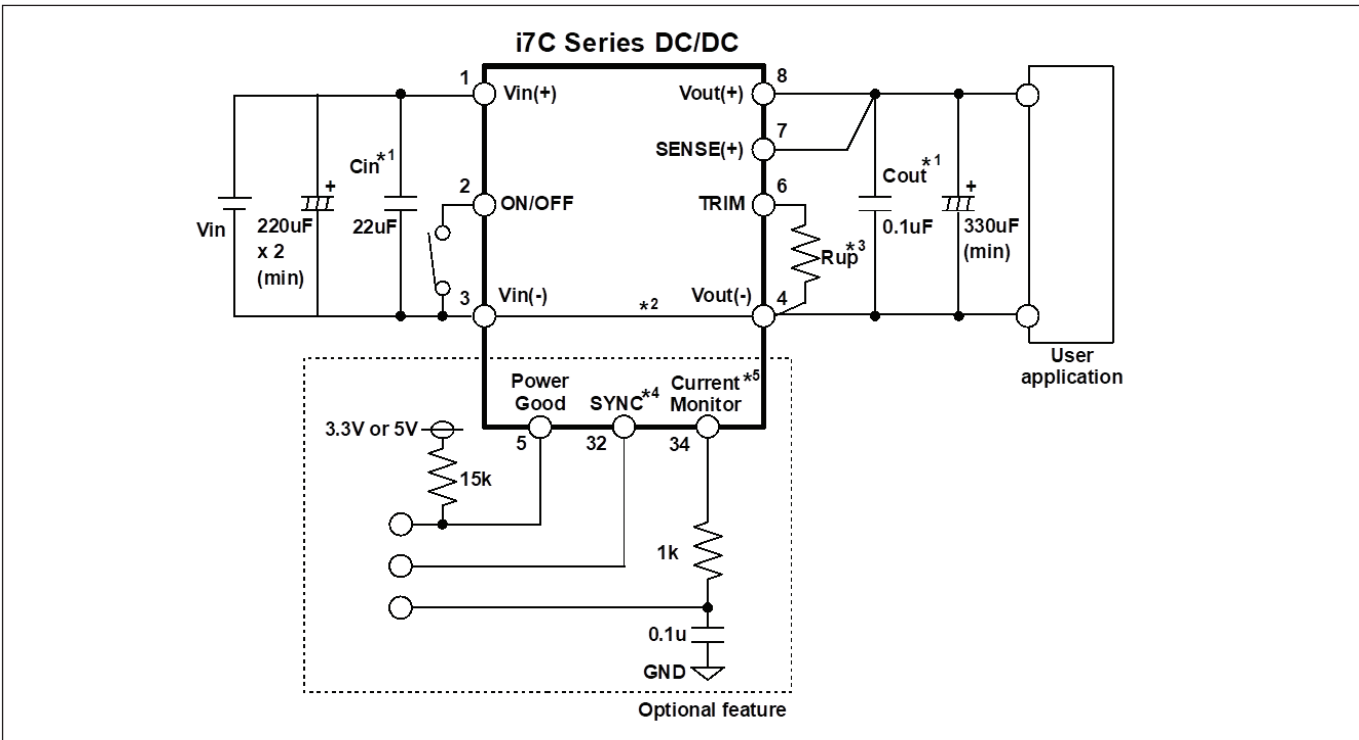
i7C Series DC/DC

1 Vin(+)
2 ON/OFF
3 Vin(-)
8 Vout(+)
7 SENSE(+)
6 TRIM
4 Vout(-)
*2

Vin
220uF x 2 (min)
Cin$^{*1}$
22uF

Cout$^{*1}$
0.1uF
330uF (min)
Rup$^{*3}$

User application

Power Good
SYNC$^{*4}$
Current Monitor$^{*5}$
5
32
34

3.3V or 5V
15k
1k
0.1u
GND

Optional feature